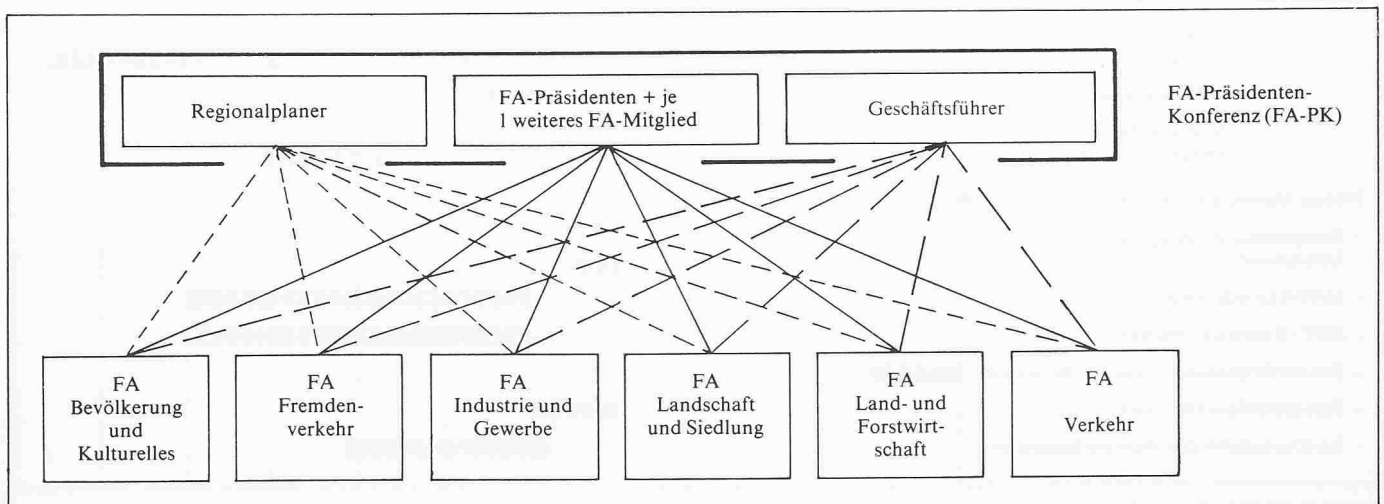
Regionalplaner

FA-Präsidenten + je 1 weiteres FA-Mitglied

Geschäftsführer

FA-Präsidenten-Konferenz (FA-PK)

FA Bevölkerung und Kulturelles

FA Fremdenverkehr

FA Industrie und Gewerbe

FA Landschaft und Siedlung

FA Land- und Forstwirtschaft

FA Verkehr